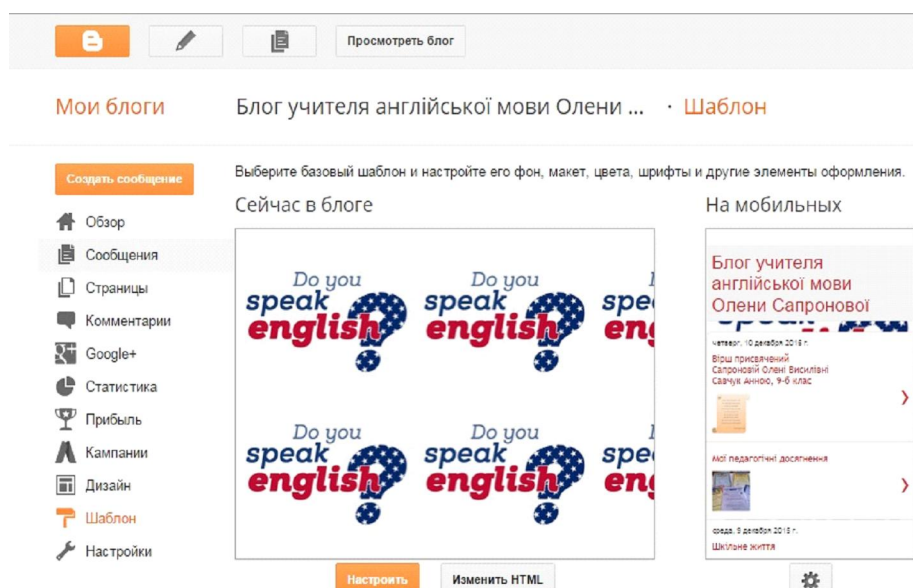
Просмотреть блог

Мои блоги

Блог учителя англійської мови Олени ... · Шаблон

Создать сообщение

Обзор

Сообщения

Страницы

Комментарии

Google+

Статистика

Прибыль

Кампании

Дизайн

Шаблон

Настройки

Выберите базовый шаблон и настройте его фон, макет, цвета, шрифты и другие элементы оформления.

Сейчас в блоге

Do you speak english

Do you speak english

Do you speak english

Do you speak english

На мобильных

Блог учителя англійської мови Олени Сапронової

четвер, 10 декабря 2015 г.

Вірш присвячений Сапроновій Олені Василівні Савчук Анною, 9-б клас

Мої педагогічні досягнення

среда, 9 декабря 2015 г.

Шкільне життя

Настроить

Изменить HTML